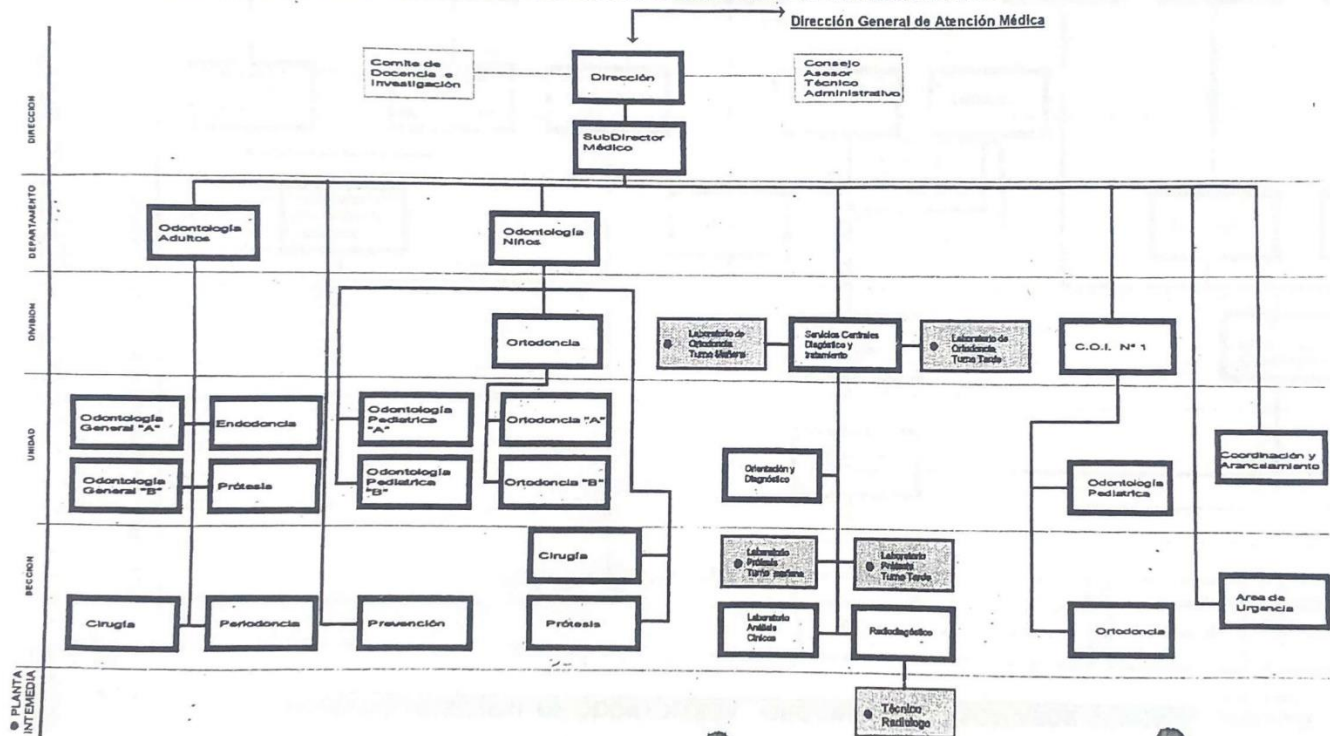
Dirección General de Atención Médica

DIRECCION

Comite de Docencia e Investigación

Dirección

Consejo Asesor Técnico Administrativo

SubDirector Médico

DEPARTAMENTO

Odontologia Adultos

Odontologia Niños

DIVISION

Ortodoncia

Laboratorio de Ortodoncia Turno Mañana

Servicios Centrales Diagnóstico y tratamiento

Laboratorio de Ortodoncia Turno Tarde

C.O.I. Nº 1

UNIDAD

Odontologia General "A"

Endodoncia

Odontologia Pediatrica "A"

Ortodoncia "A"

Odontologia General "B"

Prótesis

Odontologia Pediatrica "B"

Ortodoncia "B"

Orientación y Diagnóstico

Odontologia Pediatrica

Coordinación y Arancelamiento

SECCION

Cirugía

Laboratorio Prótesis Turno mañana

Laboratorio Prótesis Turno Tarde

Area de Urgencia

Cirugia

Periodoncia

Prevención

Prótesis

Laboratorio Análisis Clínicos

Radiodiagnóstico

Ortodoncia

● PLANTA INTEMEDIA

Técnico Radiologo